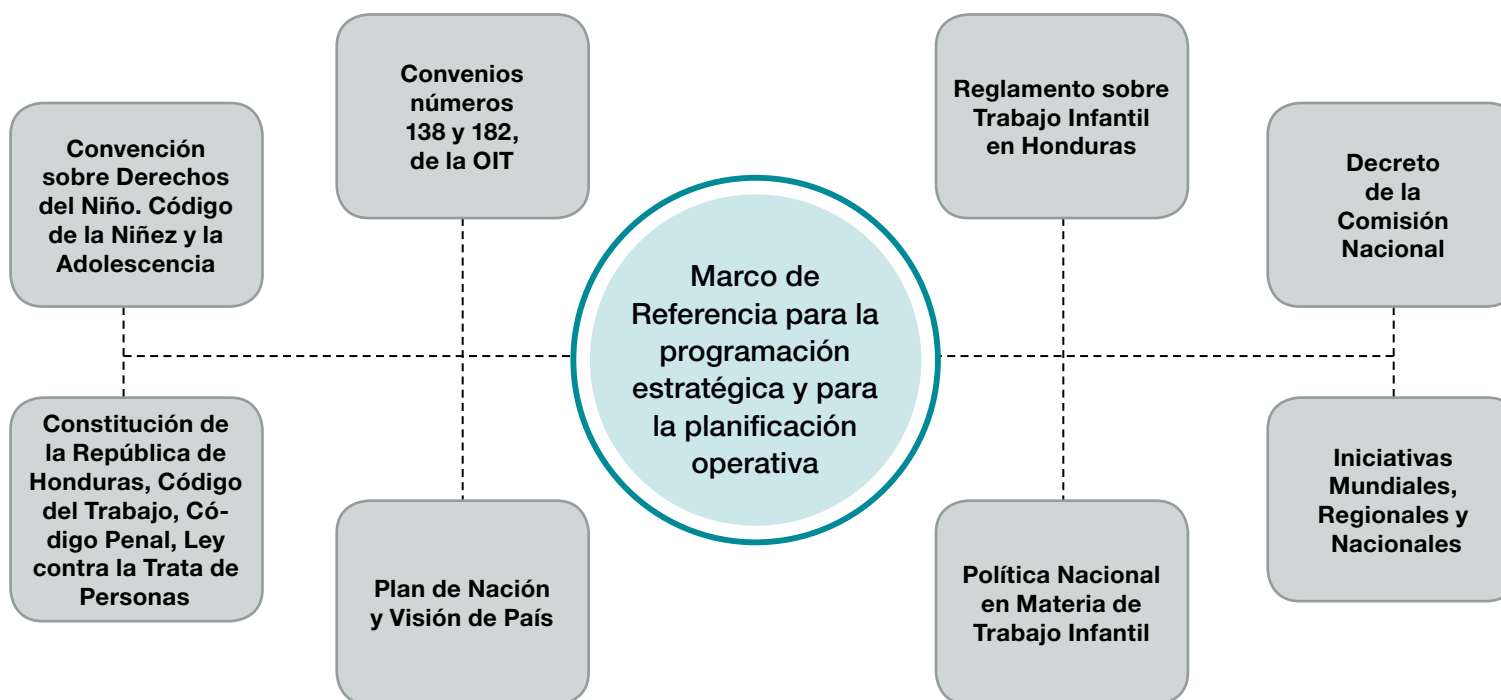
Convenios números 138 y 182, de la OIT

Convención sobre Derechos del Niño. Código de la Niñez y la Adolescencia

Reglamento sobre Trabajo Infantil en Honduras

Decreto de la Comisión Nacional

Marco de Referencia para la programación estratégica y para la planificación operativa

Constitución de la República de Honduras, Código del Trabajo, Código Penal, Ley contra la Trata de Personas

Plan de Nación y Visión de País

Política Nacional en Materia de Trabajo Infantil

Iniciativas Mundiales, Regionales y Nacionales